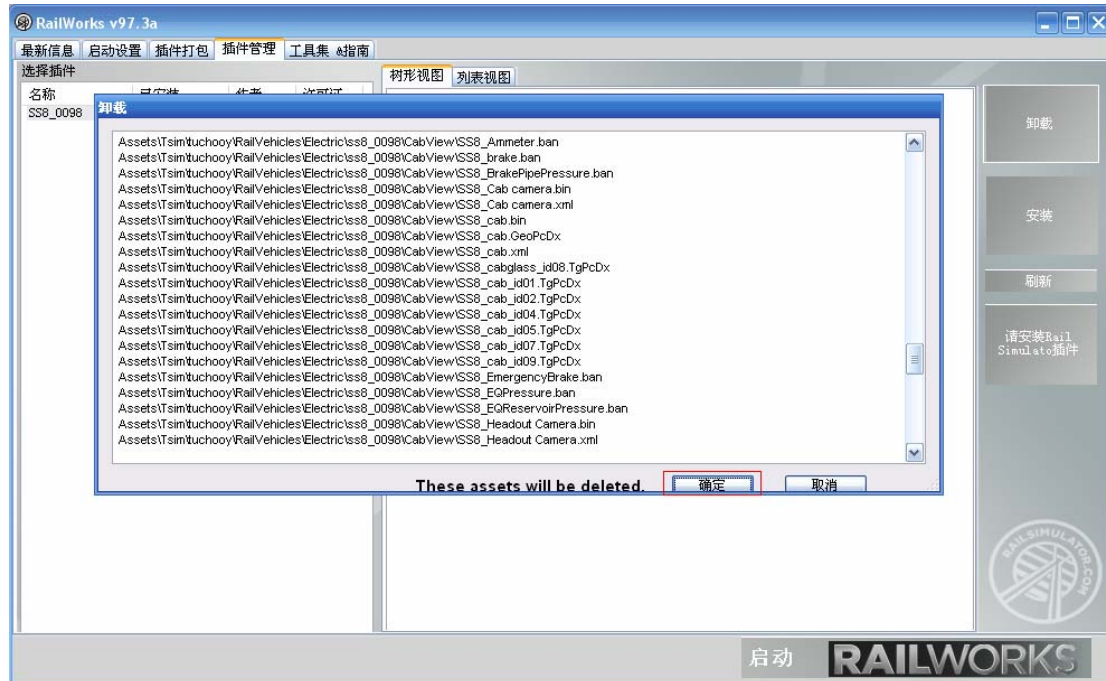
RailWorks v97.3a

最新信息 启动设置 插件打包 插件管理 工具集 指南

选择插件

名称 已安装 作者 许可证

SS8_0098

树形视图 列表视图

卸载

Assets\Tsim\tuchooy\RailVehicles\Electric\ss8_0098\CabView\SS8_Ammeter.ban
Assets\Tsim\tuchooy\RailVehicles\Electric\ss8_0098\CabView\SS8_brake.ban
Assets\Tsim\tuchooy\RailVehicles\Electric\ss8_0098\CabView\SS8_BrakePipePressure.ban
Assets\Tsim\tuchooy\RailVehicles\Electric\ss8_0098\CabView\SS8_Cab camera.bin
Assets\Tsim\tuchooy\RailVehicles\Electric\ss8_0098\CabView\SS8_Cab camera.xml
Assets\Tsim\tuchooy\RailVehicles\Electric\ss8_0098\CabView\SS8_cab.bin
Assets\Tsim\tuchooy\RailVehicles\Electric\ss8_0098\CabView\SS8_cab.GeoPcDx
Assets\Tsim\tuchooy\RailVehicles\Electric\ss8_0098\CabView\SS8_cab.xml
Assets\Tsim\tuchooy\RailVehicles\Electric\ss8_0098\CabView\SS8_cabglass_id08.TgPcDx
Assets\Tsim\tuchooy\RailVehicles\Electric\ss8_0098\CabView\SS8_cab_id01.TgPcDx
Assets\Tsim\tuchooy\RailVehicles\Electric\ss8_0098\CabView\SS8_cab_id02.TgPcDx
Assets\Tsim\tuchooy\RailVehicles\Electric\ss8_0098\CabView\SS8_cab_id04.TgPcDx
Assets\Tsim\tuchooy\RailVehicles\Electric\ss8_0098\CabView\SS8_cab_id05.TgPcDx
Assets\Tsim\tuchooy\RailVehicles\Electric\ss8_0098\CabView\SS8_cab_id07.TgPcDx
Assets\Tsim\tuchooy\RailVehicles\Electric\ss8_0098\CabView\SS8_cab_id09.TgPcDx
Assets\Tsim\tuchooy\RailVehicles\Electric\ss8_0098\CabView\SS8_EmergencyBrake.ban
Assets\Tsim\tuchooy\RailVehicles\Electric\ss8_0098\CabView\SS8_EQPressure.ban
Assets\Tsim\tuchooy\RailVehicles\Electric\ss8_0098\CabView\SS8_EQReservoirPressure.ban
Assets\Tsim\tuchooy\RailVehicles\Electric\ss8_0098\CabView\SS8_Headout Camera.bin
Assets\Tsim\tuchooy\RailVehicles\Electric\ss8_0098\CabView\SS8_Headout Camera.xml

These assets will be deleted. 确定 取消

卸载

安装

刷新

请安装Rail Simulator插件

RAILSIMULATOR.COM

启动 RAILWORKS